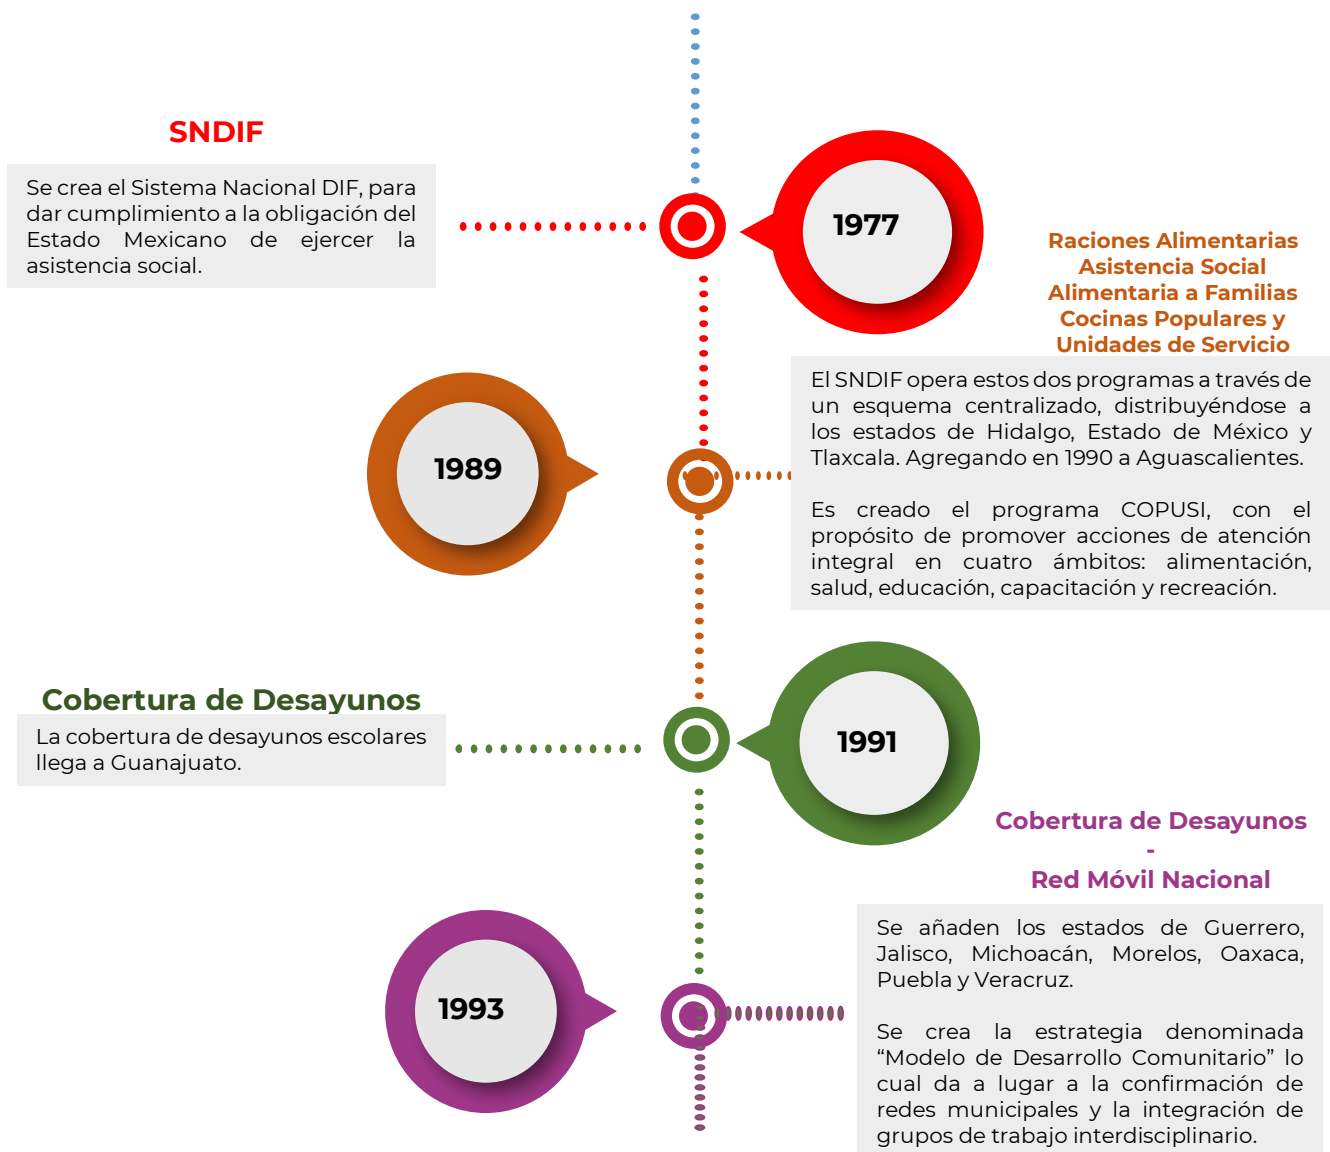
SNDIF

Se crea el Sistema Nacional DIF, para dar cumplimiento a la obligación del Estado Mexicano de ejercer la asistencia social.

1977

Raciones Alimentarias
Asistencia Social
Alimentaria a Familias
Cocinas Populares y
Unidades de Servicio

El SNDIF opera estos dos programas a través de un esquema centralizado, distribuyéndose a los estados de Hidalgo, Estado de México y Tlaxcala. Agregando en 1990 a Aguascalientes.

Es creado el programa COPUSI, con el propósito de promover acciones de atención integral en cuatro ámbitos: alimentación, salud, educación, capacitación y recreación.

1989

Cobertura de Desayunos

La cobertura de desayunos escolares llega a Guanajuato.

1991

Cobertura de Desayunos
-
Red Móvil Nacional

Se añaden los estados de Guerrero, Jalisco, Michoacán, Morelos, Oaxaca, Puebla y Veracruz.

Se crea la estrategia denominada “Modelo de Desarrollo Comunitario” lo cual da a lugar a la confirmación de redes municipales y la integración de grupos de trabajo interdisciplinario.

1993